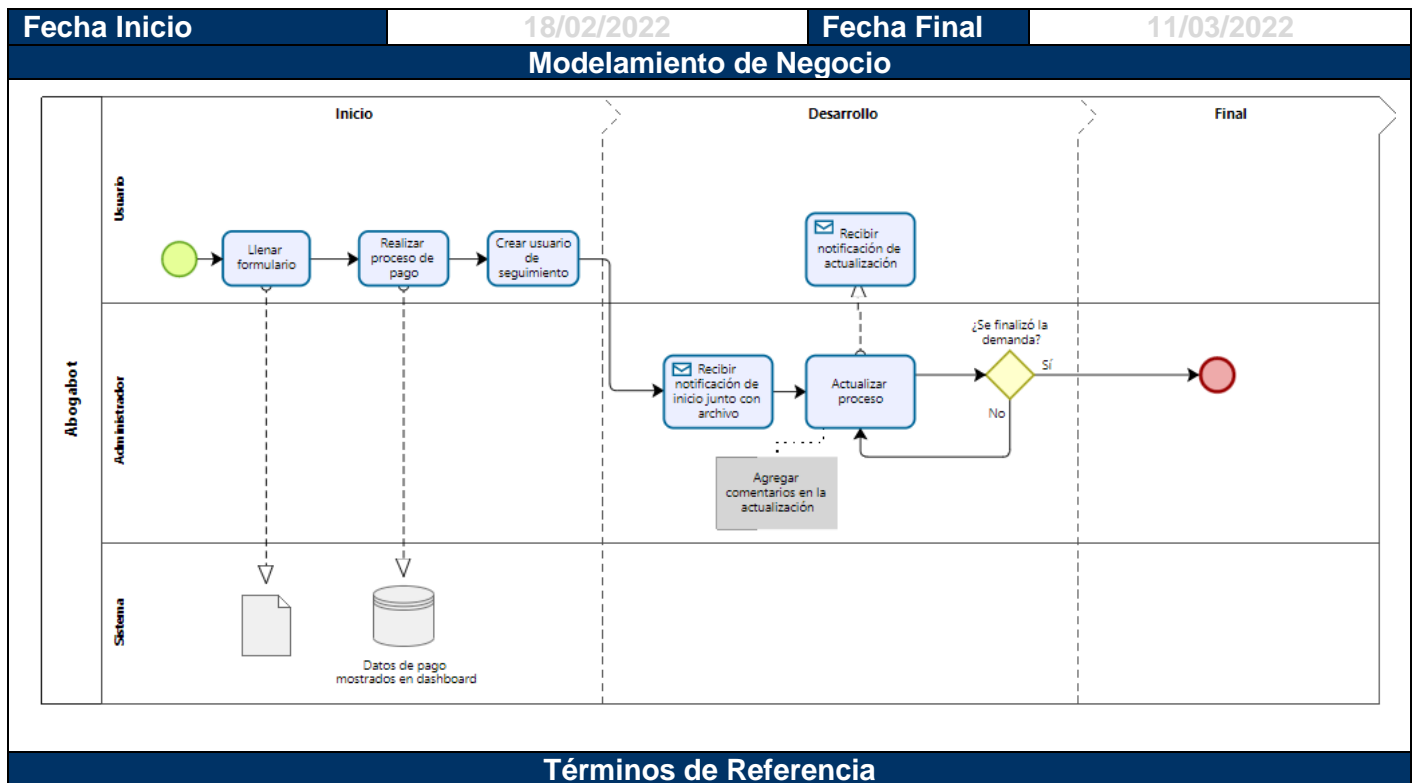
| Fecha Inicio | 18/02/2022 | Fecha Final | 11/03/2022 |
|---|---|---|---|

Modelamiento de Negocio

Inicio

Desarrollo

Final

Abogabot

Usuario

Administrador

Sistema

Llenar formulario

Realizar proceso de pago

Crear usuario de seguimiento

Recibir notificación de actualización

¿Se finalizó la demanda?

Sí

No

Recibir notificación de inicio junto con archivo

Actualizar proceso

Agregar comentarios en la actualización

Datos de pago mostrados en dashboard

Términos de Referencia